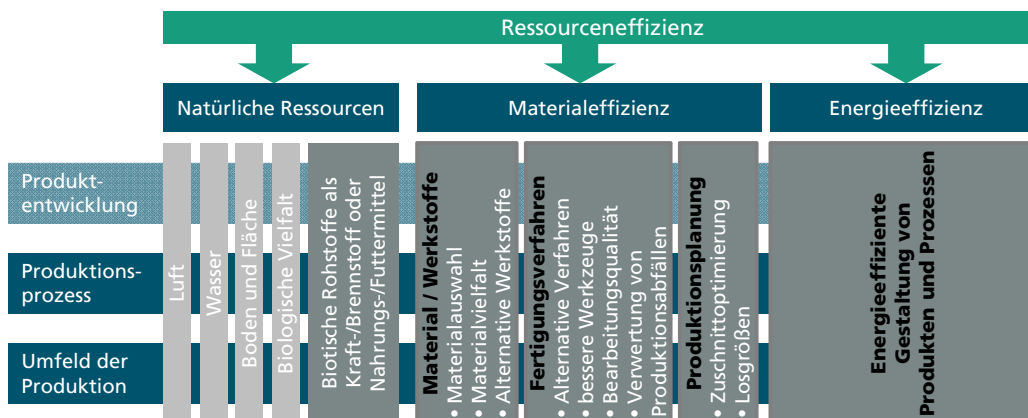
Ressourceneffizienz

Natürliche Ressourcen

Materialeffizienz

Energieeffizienz

Produktentwicklung

Produktionsprozess

Umfeld der Produktion

Luft

Wasser

Boden und Fläche

Biologische Vielfalt

Biotische Rohstoffe als Kraft-/Brennstoff oder Nahrungs-/Futtermittel

Material / Werkstoffe
• Materialauswahl
• Materialvielfalt
• Alternative Werkstoffe

Fertigungsverfahren
• Alternative Verfahren
• bessere Werkzeuge
• Bearbeitungsqualität
• Verwertung von Produktionsabfällen

Produktionsplanung
• Zuschnittoptimierung
• Losgrößen

Energieeffiziente Gestaltung von Produkten und Prozessen